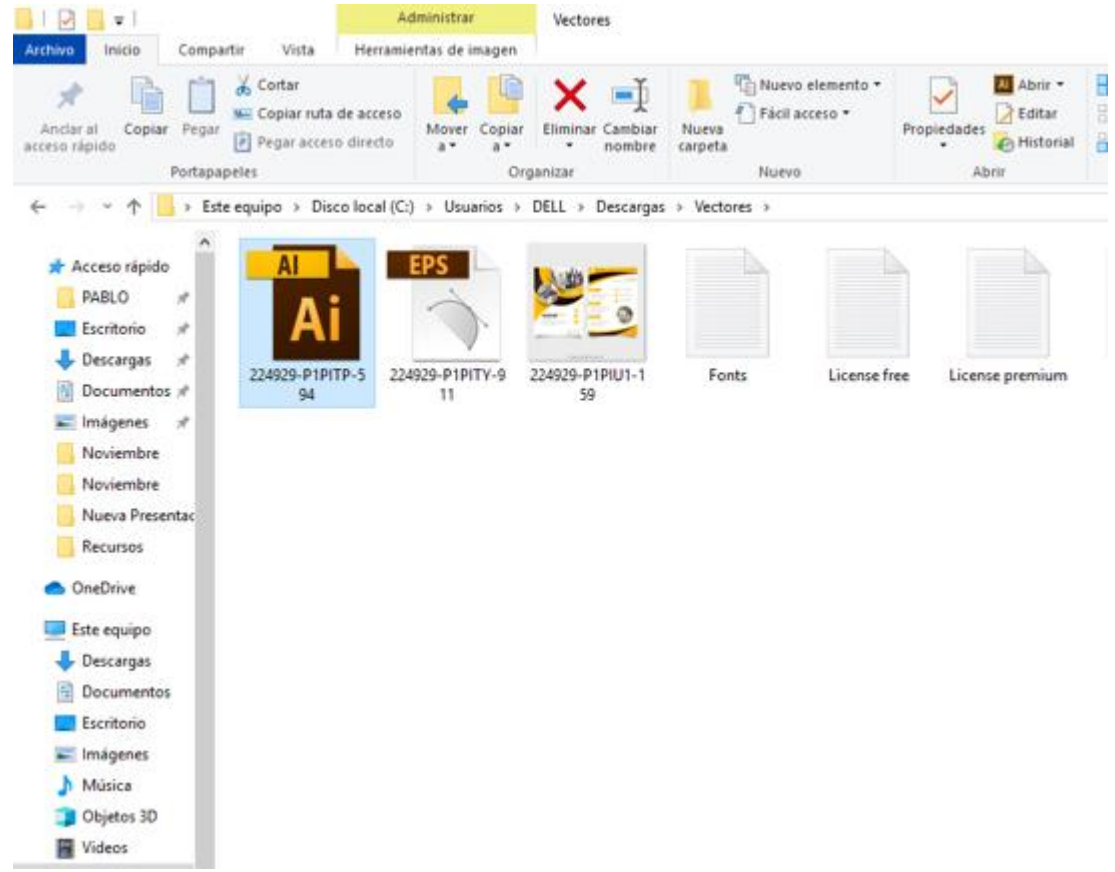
Administrar
Vectores
Archivo
Inicio
Compartir
Vista
Herramientas de imagen

Anclar al acceso rápido
Copiar
Pegar
Cortar
Copiar ruta de acceso
Pegar acceso directo
Portapapeles

Mover a
Copiar a
Eliminar
Cambiar nombre
Organizar

Nueva carpeta
Nuevo elemento
Fácil acceso
Nuevo

Propiedades
Abrir
Editar
Historial
Abrir

Este equipo > Disco local (C:) > Usuarios > DELL > Descargas > Vectores >

Acceso rápido
PABLO
Escritorio
Descargas
Documentos
Imágenes
Noviembre
Noviembre
Nueva Presentac
Recursos
OneDrive
Este equipo
Descargas
Documentos
Escritorio
Imágenes
Música
Objetos 3D
Vídeos

AI
Ai
224929-P1PITP-594
EPS
224929-P1PITY-911
224929-P1PIU1-159
Fonts
License free
License premium